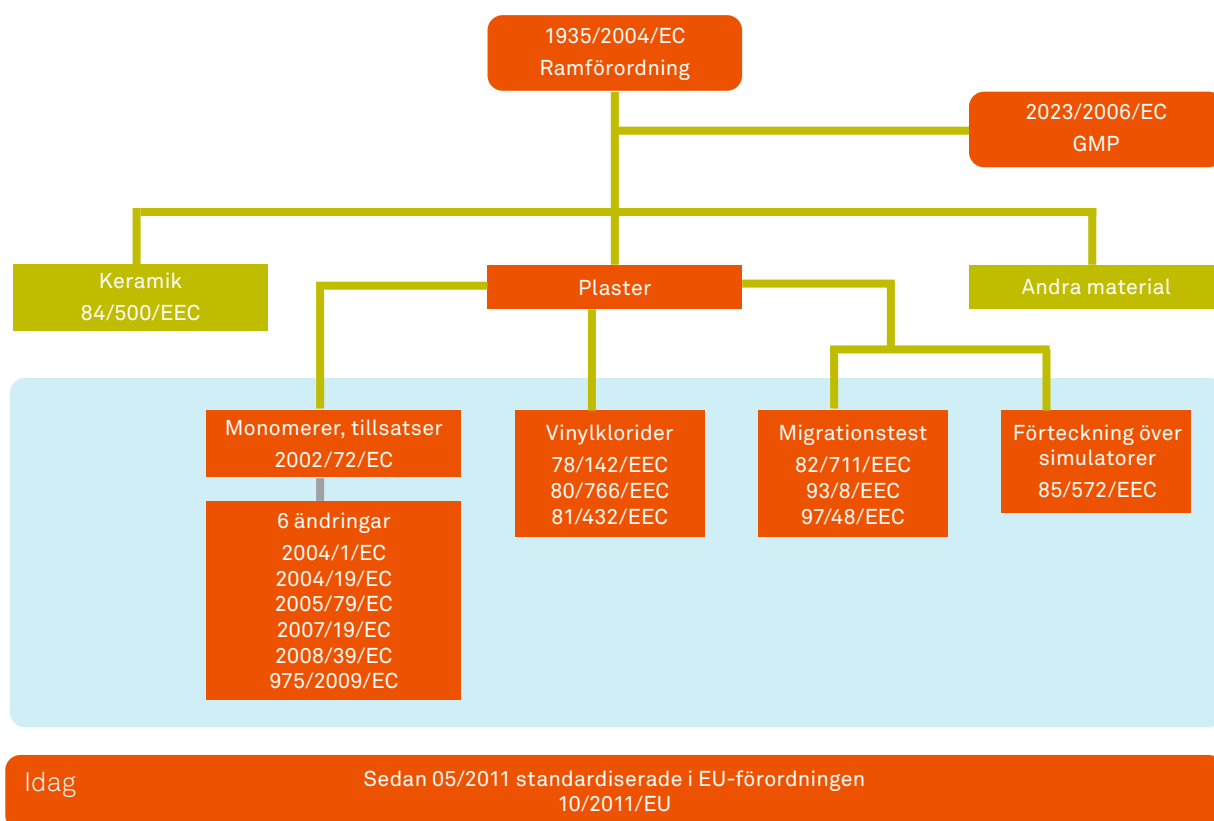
1935/2004/EC
Ramförordning

2023/2006/EC
GMP

Keramik
84/500/EEC

Plaster

Andra material

Monomerer, tillsatser
2002/72/EC

6 ändringar
2004/1/EC
2004/19/EC
2005/79/EC
2007/19/EC
2008/39/EC
975/2009/EC

Vinylklorider
78/142/EEC
80/766/EEC
81/432/EEC

Migrationstest
82/711/EEC
93/8/EEC
97/48/EEC

Förteckning över simulatorer
85/572/EEC

Idag

Sedan 05/2011 standardiserade i EU-förordningen
10/2011/EU